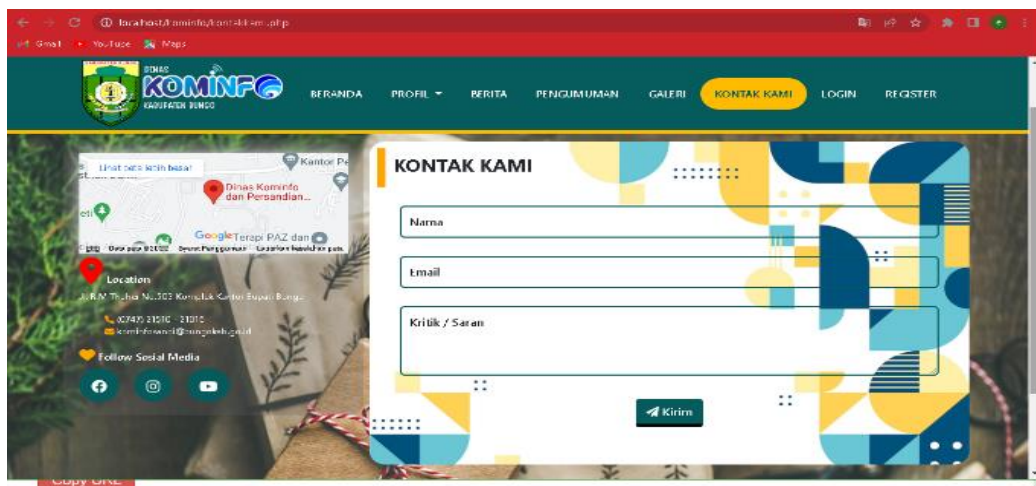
localhost/kominfo/kontakkami.php

Gmail YouTube Maps

DINAS KOMINFO KABUPATEN BUNGO

BERANDA PROFIL BERITA PENGUMUMAN GALERI KONTAK KAMI LOGIN REGISTER

Lihat peta lebih besar

Kantor Pe

Dinas Kominfo dan Persandian...

Google Terapi PAZ dan

Data peta ©2022 Syarat Penggunaan Laporkan kesalahan peta

Location

Jl. R.M Thaha No.303 Komplek Kantor Bupati Bungo

(0747) 21510 - 21010

kominfosandi@bungokab.go.id

Follow Sosial Media

KONTAK KAMI

Nama

Email

Kritik / Saran

Kirim

Copy URL